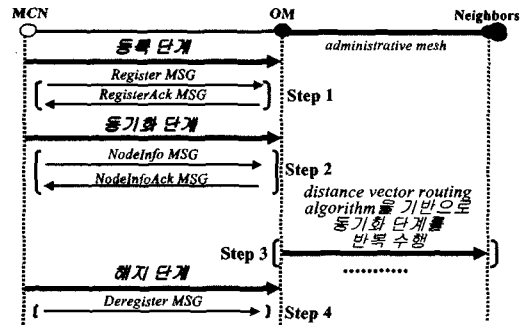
MCN

OM

Neighbors

administrative mesh

등록 단계

Register MSG

RegisterAck MSG

Step 1

동기화 단계

NodeInfo MSG

NodeInfoAck MSG

Step 2

distance vector routing algorithm을 기반으로 동기화 단계를 반복 수행

Step 3

...........

해지 단계

Deregister MSG

Step 4